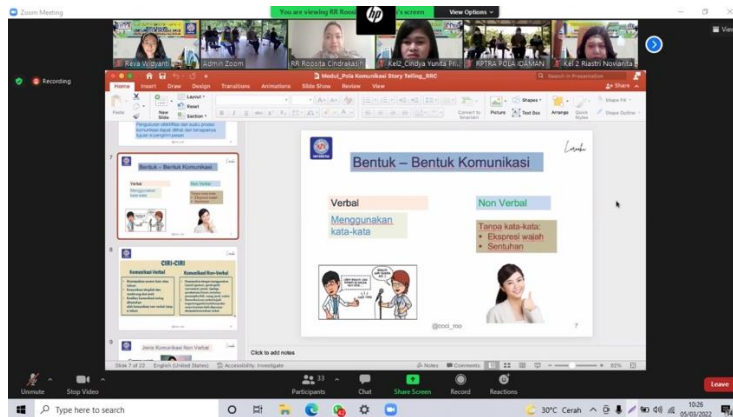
Zoom Meeting
You are viewing RR Roos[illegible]'s screen
View Options
Reva Widyanti
Admin Zoom
RR Roosita Cindrakasih
Kel2_Cindya Yunita Pr...
RPTRA POLA IDAMAN
Kel 2 Riastri Novianta
Recording
Modul_Pola Komunikasi Story Telling_RRC
Search in Presentation
Home Insert Draw Design Transitions Animations Slide Show Review View
Share
Layout
Reset
New Slide
Section
Convert to SmartArt
Picture
Text Box
Arrange
Quick Styles
Shape Fill
Shape Outline
Shapes
Penguasaan identifikasi dan audio proses komunikasi (sapa dilihat dari kompetensi tujuan di pengirim pesan
7
Bentuk – Bentuk Komunikasi
Verbal
Menggunakan kata-kata
Non Verbal
Tanpa kata-kata:
Ekspresi wajah
Sentuhan
8
CIRI-CIRI
Komunikasi Verbal
Komunikasi Non-Verbal
9
Jenis Komunikasi Non Verbal
Bentuk – Bentuk Komunikasi
Lanjut
Verbal
Menggunakan kata-kata
Non Verbal
Tanpa kata-kata:
• Ekspresi wajah
• Sentuhan
@cool_too
7
Click to add notes
Slide 7 of 22
English (United States)
Accessibility: Investigate
Notes
Comments
82%
Unmute
Stop Video
Participants 13
Chat
Share Screen
Record
Reactions
Leave
Type here to search
30°C Cerah
10:26
05/03/2022
View